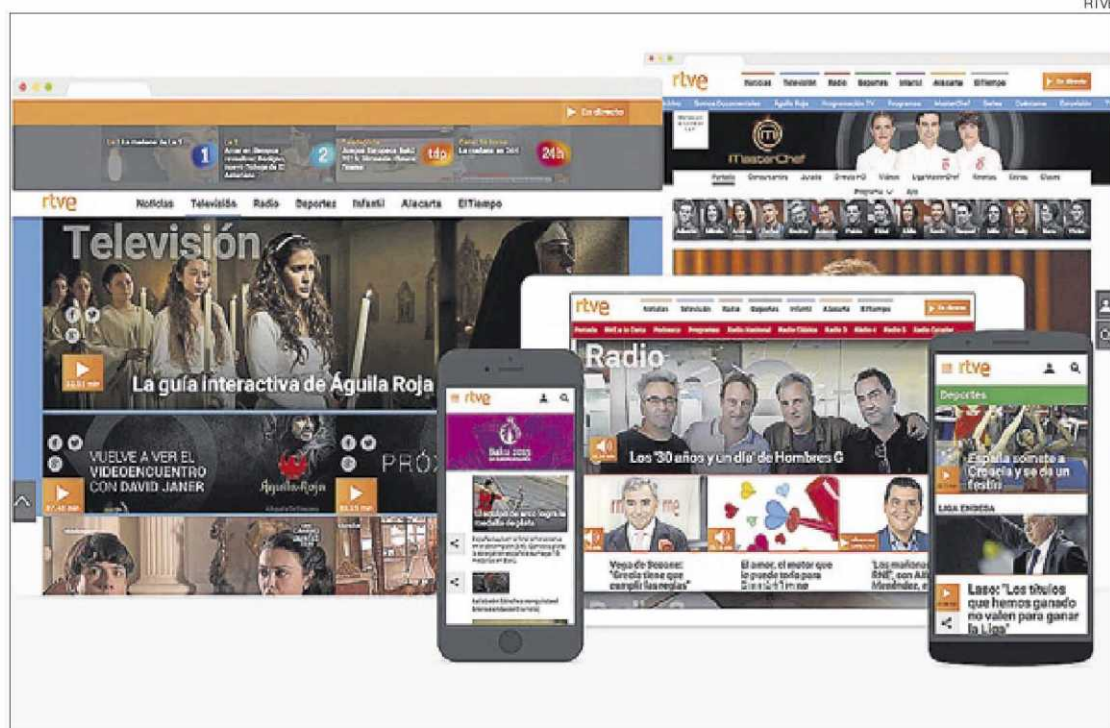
RTVE

En directo

rtve Noticias Televisión Radio Deportes Infantil Alacarta ElTiempo

Televisión

La guía interactiva de Águila Roja

VUELVE A VER EL VIDEOENCUENTRO CON DAVID JANER

Águila Roja

PRÓX

rtve Noticias Televisión Radio Deportes Infantil Alacarta ElTiempo En directo

MasterChef

rtve Noticias Televisión Radio Deportes Infantil Alacarta ElTiempo En directo

Radio

Los "30 años y un día" de Hombres G

Varoufakis: "Grecia tiene que cumplir las reglas"

El amor, el motor que lo puede todo

"Las mañanas de RNE", con Alfredo Menéndez

rtve

Bakú 2015

rtve

Deportes

España se impone a Croacia y se da un festín

LIGA ENDESA

Laso: "Los títulos que hemos ganado no valen para ganar la Liga"